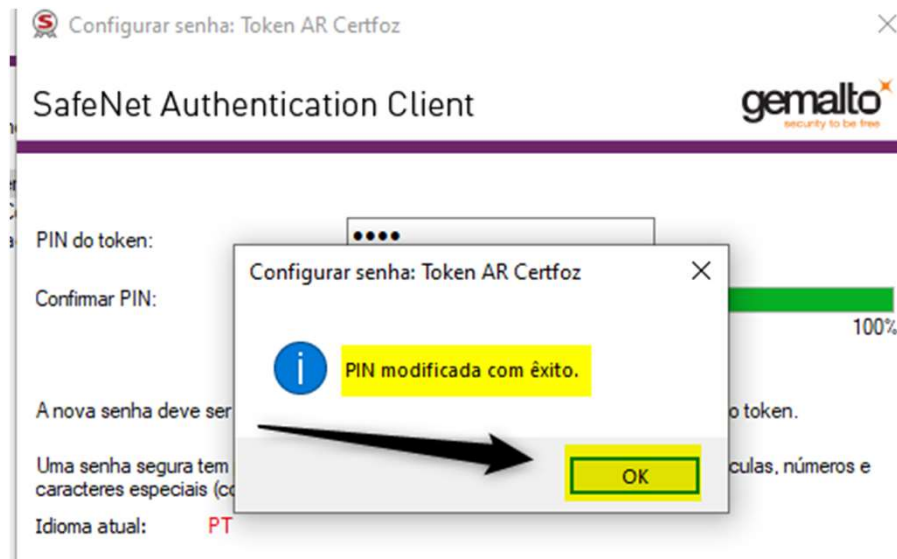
Configurar senha: Token AR Certfoz

SafeNet Authentication Client

gemalto
security to be free

PIN do token: ••••

Confirmar PIN:

100%

Configurar senha: Token AR Certfoz

PIN modificada com êxito.

OK

A nova senha deve ser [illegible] o token.

Uma senha segura tem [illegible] culas, números e caracteres especiais (c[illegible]

Idioma atual: PT